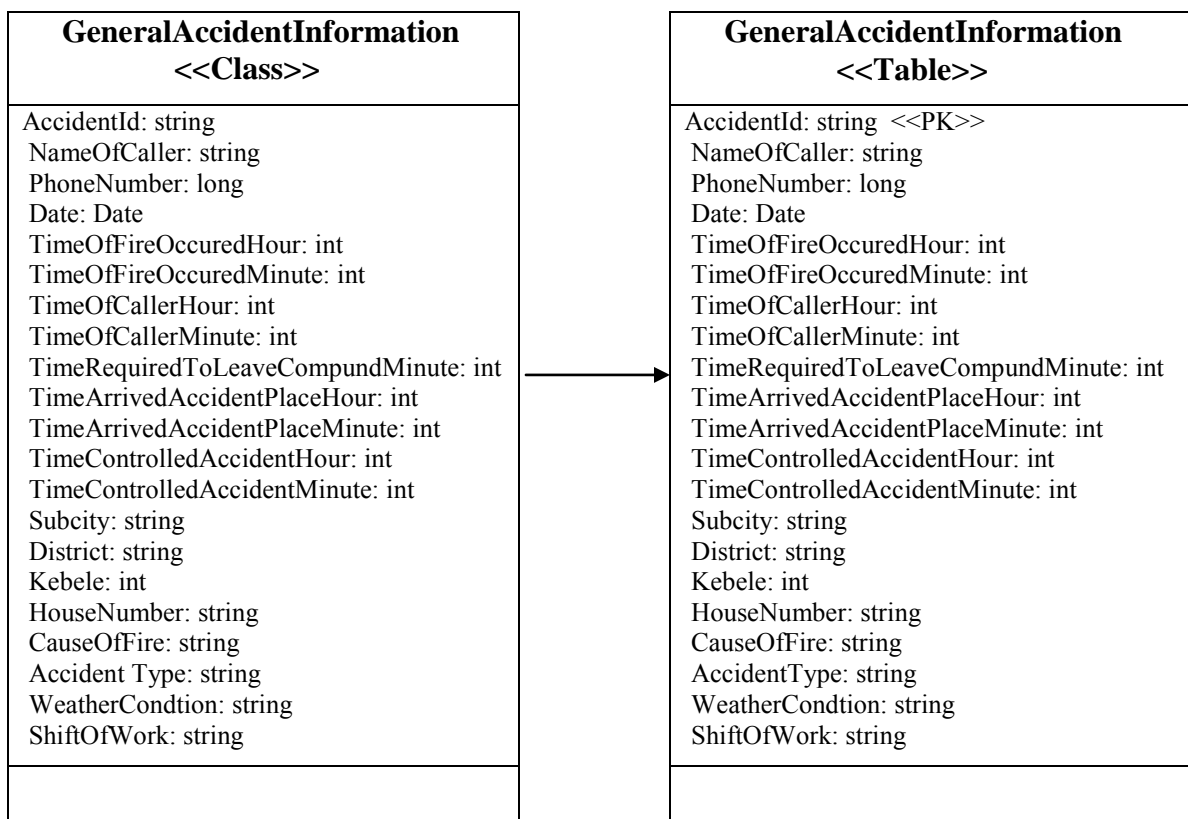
GeneralAccidentInformation
<<Class>>

AccidentId: string
NameOfCaller: string
PhoneNumber: long
Date: Date
TimeOfFireOccuredHour: int
TimeOfFireOccuredMinute: int
TimeOfCallerHour: int
TimeOfCallerMinute: int
TimeRequiredToLeaveCompundMinute: int
TimeArrivedAccidentPlaceHour: int
TimeArrivedAccidentPlaceMinute: int
TimeControlledAccidentHour: int
TimeControlledAccidentMinute: int
Subcity: string
District: string
Kebele: int
HouseNumber: string
CauseOfFire: string
Accident Type: string
WeatherCondtion: string
ShiftOfWork: string

GeneralAccidentInformation
<<Table>>

AccidentId: string <<PK>>
NameOfCaller: string
PhoneNumber: long
Date: Date
TimeOfFireOccuredHour: int
TimeOfFireOccuredMinute: int
TimeOfCallerHour: int
TimeOfCallerMinute: int
TimeRequiredToLeaveCompundMinute: int
TimeArrivedAccidentPlaceHour: int
TimeArrivedAccidentPlaceMinute: int
TimeControlledAccidentHour: int
TimeControlledAccidentMinute: int
Subcity: string
District: string
Kebele: int
HouseNumber: string
CauseOfFire: string
AccidentType: string
WeatherCondtion: string
ShiftOfWork: string